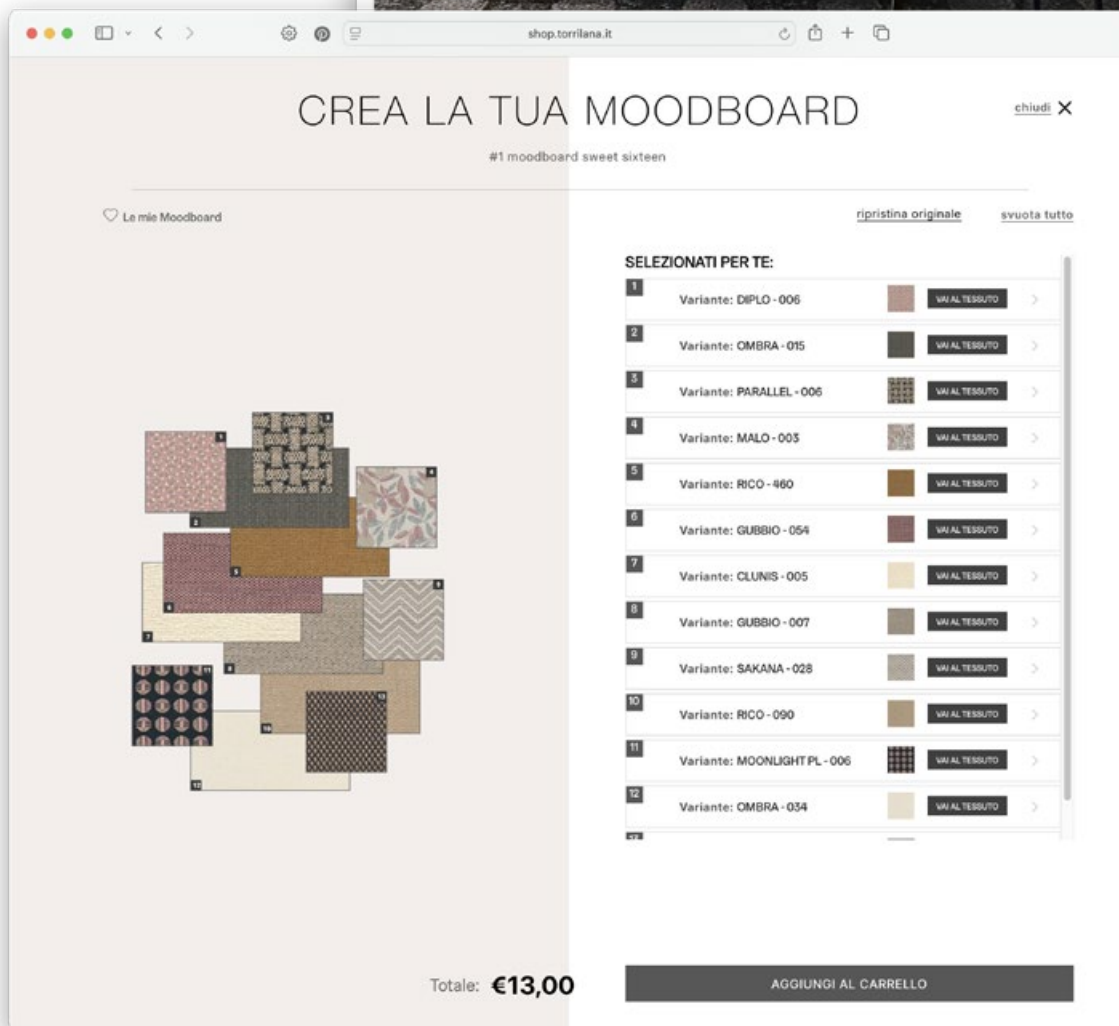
shop.torrilana.it

CREA LA TUA MOODBOARD

chiudi ✕

#1 moodboard sweet sixteen

Le mie Moodboard

ripristina originale

svuota tutto

1 2 3 4 5 6 7 8 9 10 11 12 13

SELEZIONATI PER TE:

| | | |
|---|---|---|
| 1 | Variante: DIPLO - 006 | VAI AL TESSUTO |
| 2 | Variante: OMBRA - 015 | VAI AL TESSUTO |
| 3 | Variante: PARALLEL - 006 | VAI AL TESSUTO |
| 4 | Variante: MALO - 003 | VAI AL TESSUTO |
| 5 | Variante: RICO - 460 | VAI AL TESSUTO |
| 6 | Variante: GUBBIO - 054 | VAI AL TESSUTO |
| 7 | Variante: CLUNIS - 005 | VAI AL TESSUTO |
| 8 | Variante: GUBBIO - 007 | VAI AL TESSUTO |
| 9 | Variante: SAKANA - 028 | VAI AL TESSUTO |
| 10 | Variante: RICO - 090 | VAI AL TESSUTO |
| 11 | Variante: MOONLIGHT PL - 006 | VAI AL TESSUTO |
| 12 | Variante: OMBRA - 034 | VAI AL TESSUTO |

Totale: €13,00

AGGIUNGI AL CARRELLO